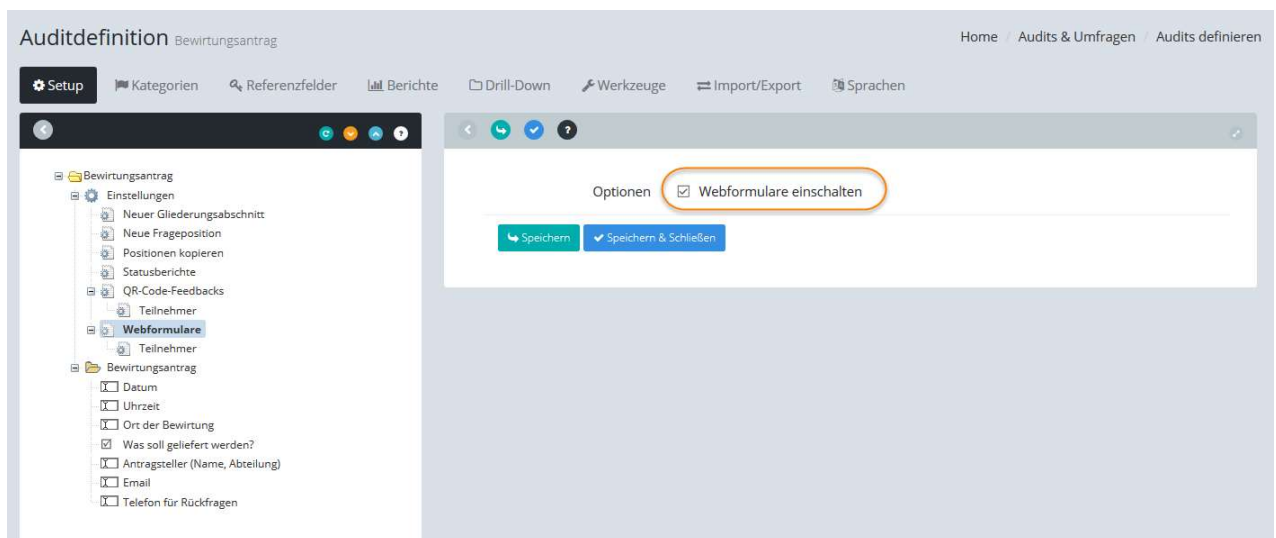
Auditdefinition Bewirtungsantrag

Home / Audits & Umfragen / Audits definieren

Setup Kategorien Referenzfelder Berichte Drill-Down Werkzeuge Import/Export Sprachen

Bewirtungsantrag
Einstellungen
Neuer Gliederungsabschnitt
Neue Frageposition
Positionen kopieren
Statusberichte
QR-Code-Feedbacks
Teilnehmer
Webformulare
Teilnehmer
Bewirtungsantrag
Datum
Uhrzeit
Ort der Bewirtung
Was soll geliefert werden?
Antragsteller (Name, Abteilung)
Email
Telefon für Rückfragen

Optionen ☑ Webformulare einschalten

Speichern ✔ Speichern & Schließen